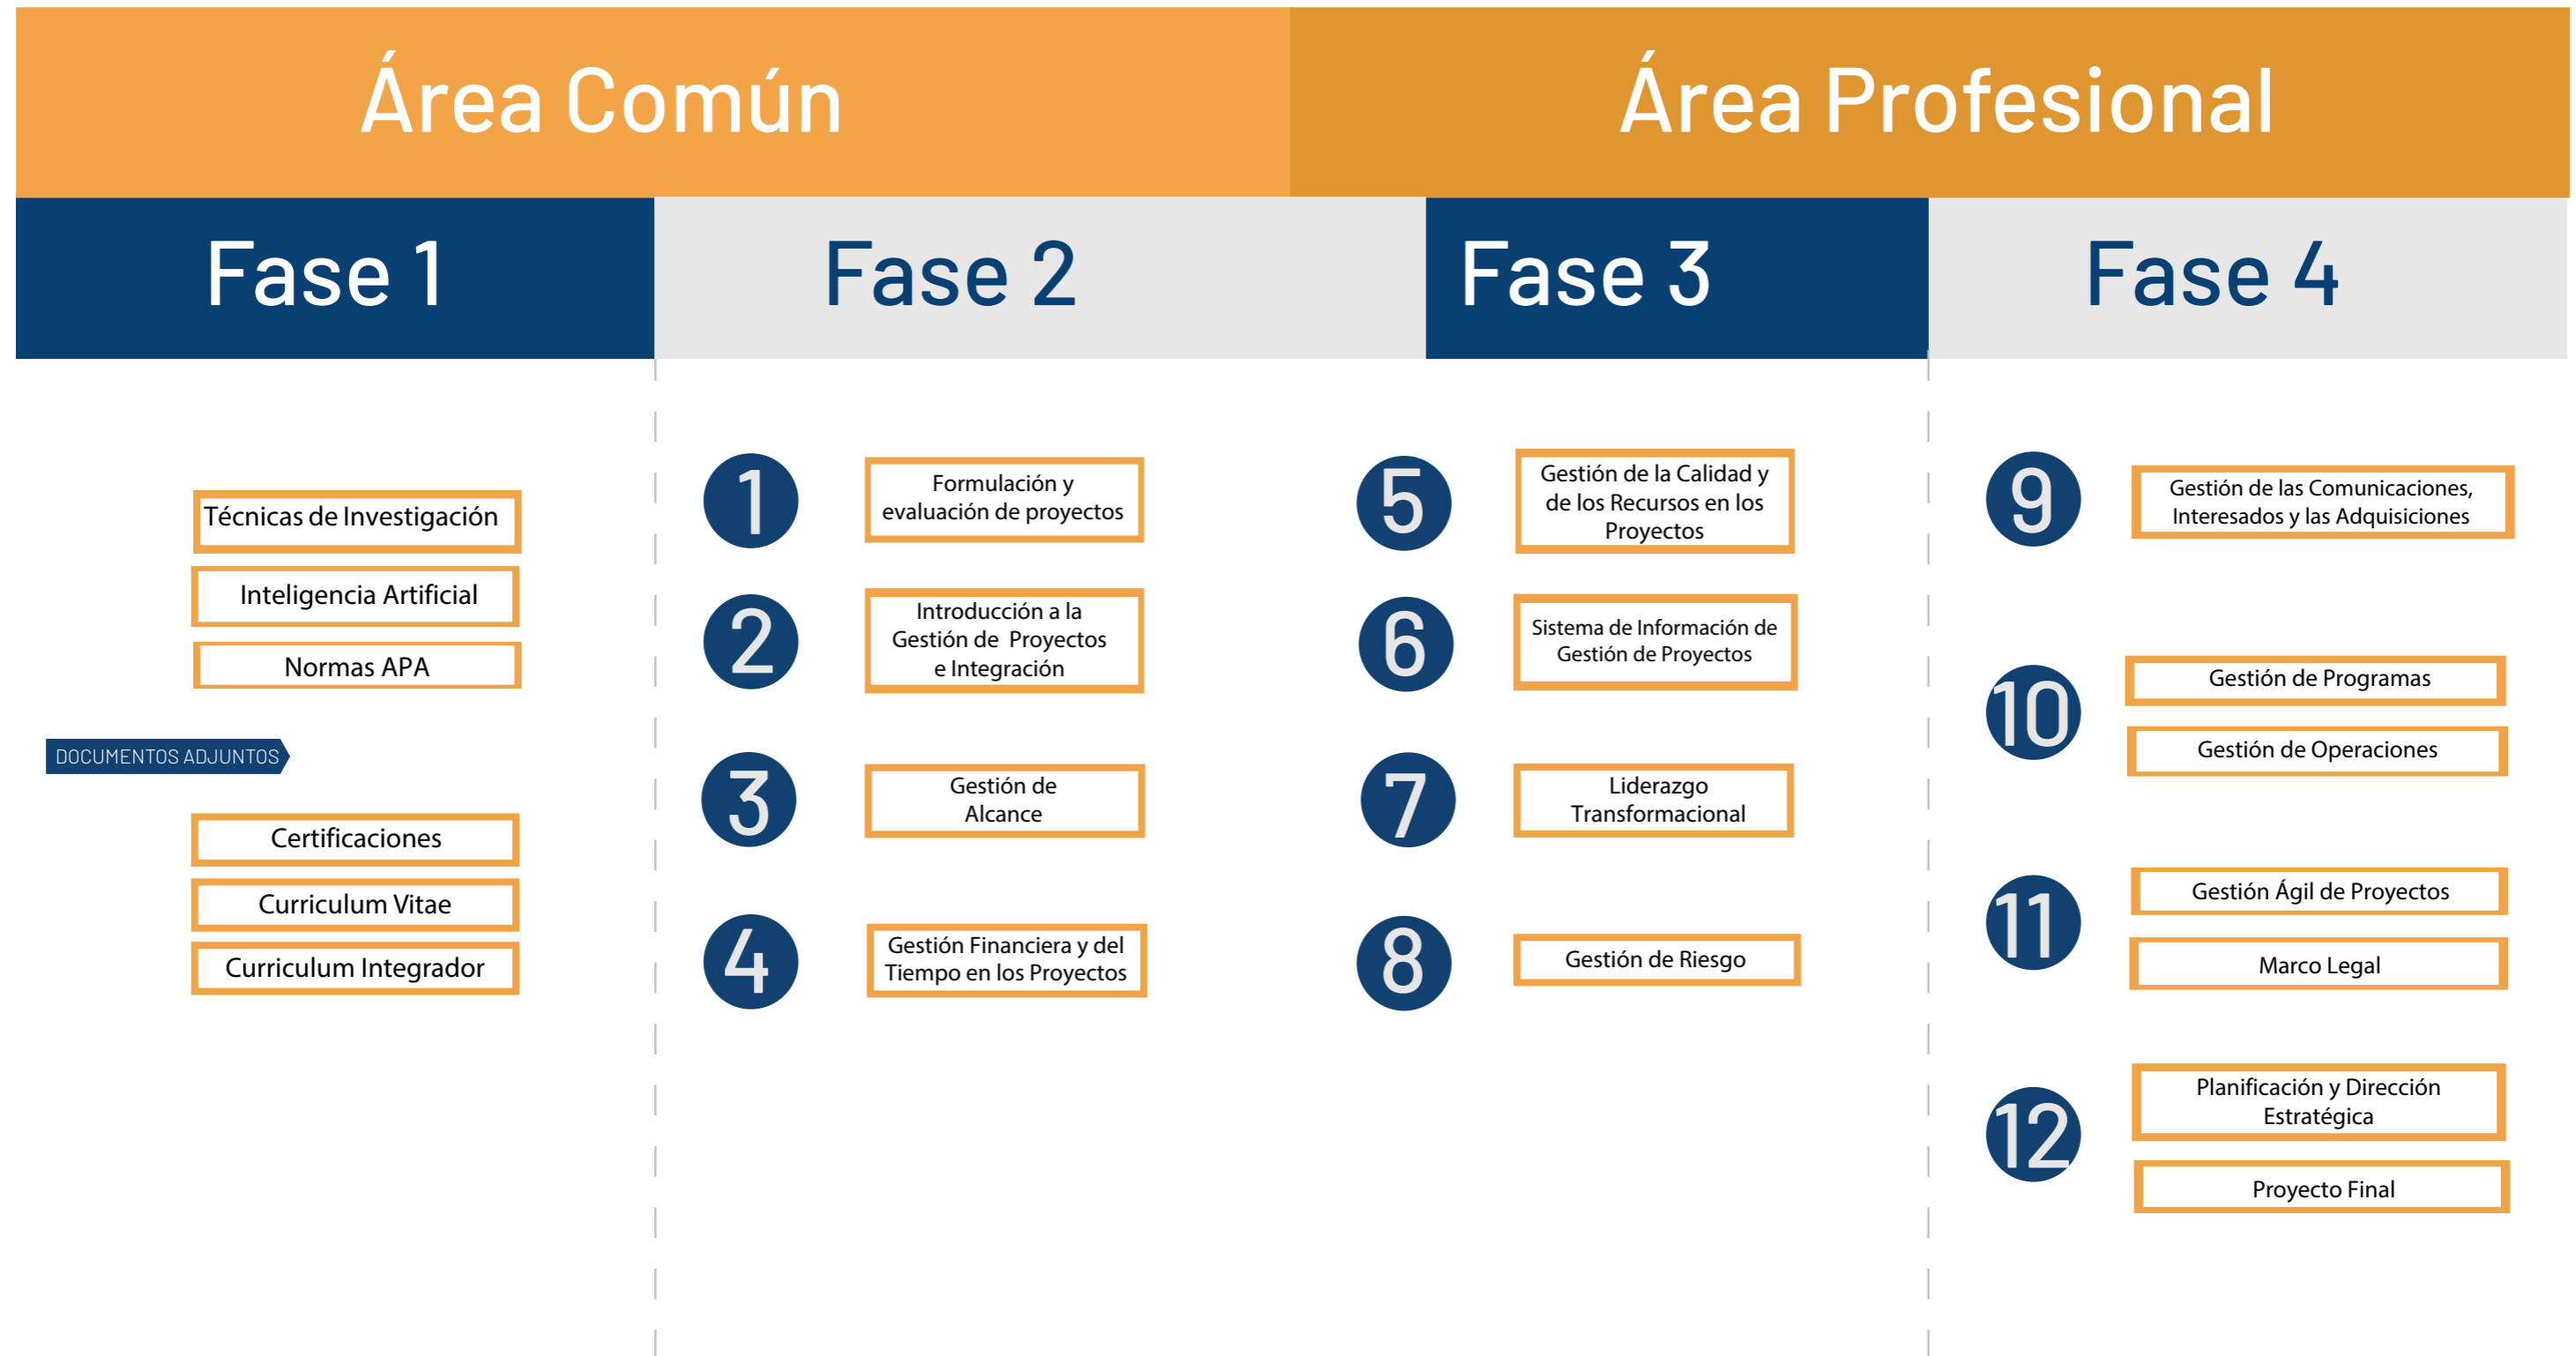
Área Común

Área Profesional

Fase 1

Fase 2

Fase 3

Fase 4

Técnicas de Investigación

Inteligencia Artificial

Normas APA

DOCUMENTOS ADJUNTOS

Certificaciones

Curriculum Vitae

Curriculum Integrador

1 Formulación y evaluación de proyectos

2 Introducción a la Gestión de Proyectos e Integración

3 Gestión de Alcance

4 Gestión Financiera y del Tiempo en los Proyectos

5 Gestión de la Calidad y de los Recursos en los Proyectos

6 Sistema de Información de Gestión de Proyectos

7 Liderazgo Transformacional

8 Gestión de Riesgo

9 Gestión de las Comunicaciones, Interesados y las Adquisiciones

10 Gestión de Programas

Gestión de Operaciones

11 Gestión Ágil de Proyectos

Marco Legal

12 Planificación y Dirección Estratégica

Proyecto Final